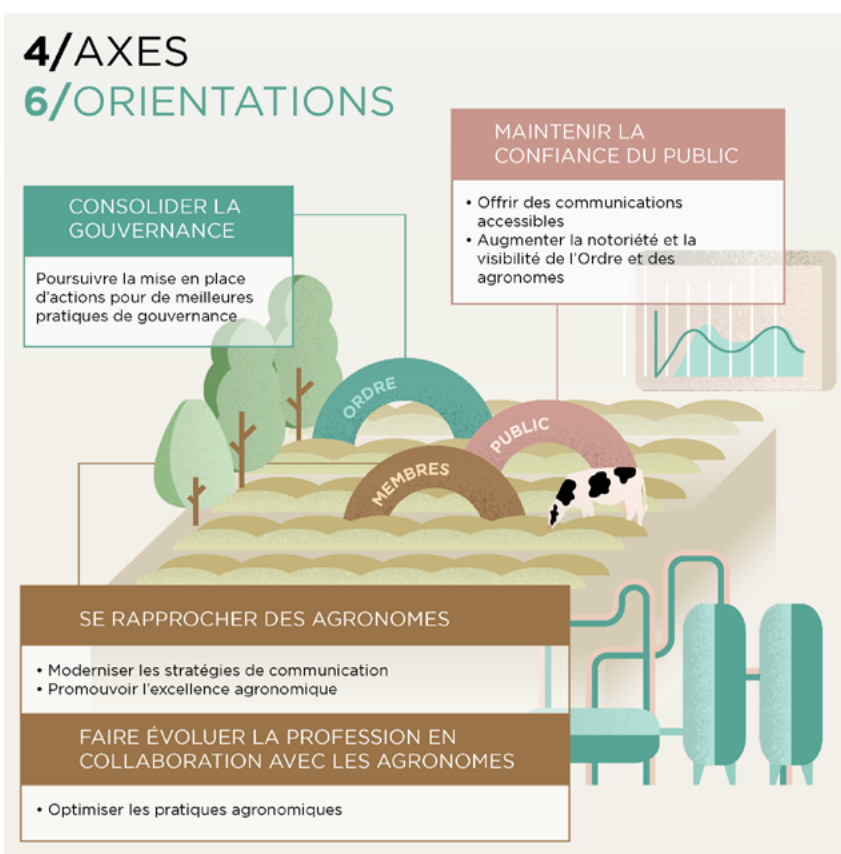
4/AXES
6/ORIENTATIONS

MAINTENIR LA CONFIANCE DU PUBLIC

• Offrir des communications accessibles
• Augmenter la notoriété et la visibilité de l'Ordre et des agronomes

CONSOLIDER LA GOUVERNANCE

Poursuivre la mise en place d'actions pour de meilleures pratiques de gouvernance

ORDRE

PUBLIC

MEMBRES

SE RAPPROCHER DES AGRONOMES

• Moderniser les stratégies de communication
• Promouvoir l'excellence agronomique

FAIRE ÉVOLUER LA PROFESSION EN COLLABORATION AVEC LES AGRONOMES

• Optimiser les pratiques agronomiques